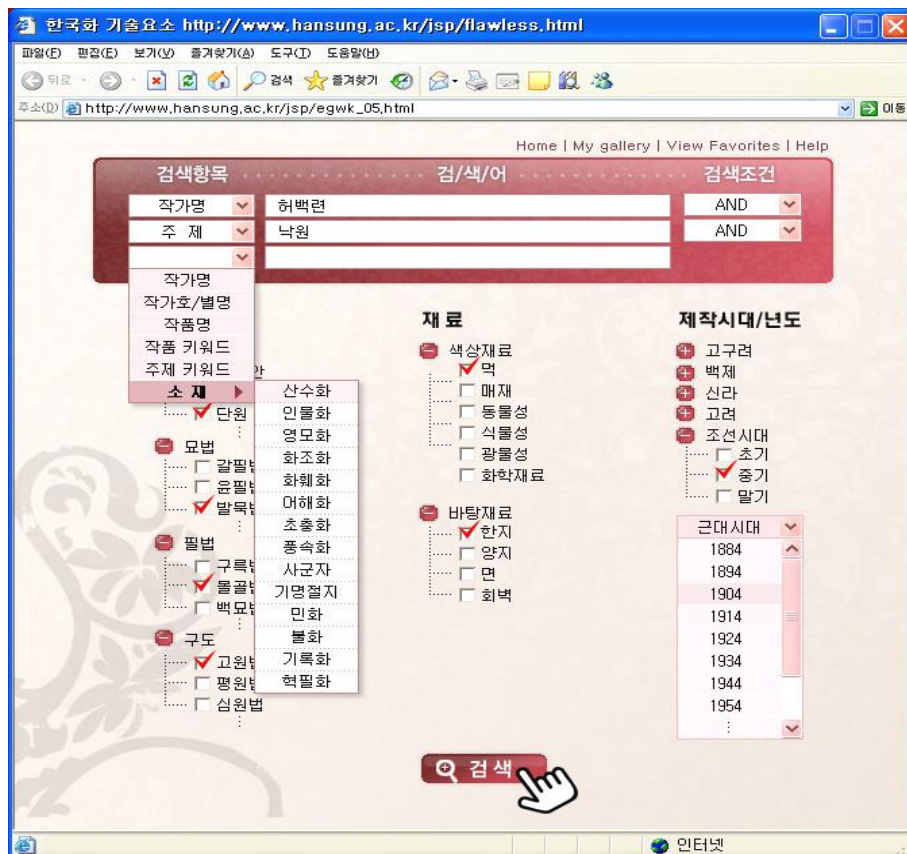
한국화 기술요소 http://www.hansung.ac.kr/jsp/flawless.html

파일(F) 편집(E) 보기(V) 즐겨찾기(A) 도구(T) 도움말(H)

뒤로 검색 즐겨찾기

주소(D) http://www.hansung.ac.kr/jsp/egwk_05.html 이동

Home | My gallery | View Favorites | Help

검색항목 검/색/어 검색조건

작가명 허백련 AND

주 제 낙원 AND

작가명
작가호/별명
작품명
작품 키워드
주제 키워드
소 재

산수화
인물화
영모화
화조화
화훼화
어해화
초충화
풍속화
사군자
기명절지
민화
불화
기록화
혁필화

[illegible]
단원
묘법
갈필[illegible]
윤필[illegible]
발묵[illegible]
필법
구륵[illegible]
몰골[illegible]
백묘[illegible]
구도
고원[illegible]
평원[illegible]
심원법

재 료
색상재료
먹
매재
동물성
식물성
광물성
화학재료
바탕재료
한지
양지
면
회벽

제작시대/년도
고구려
백제
신라
고려
조선시대
초기
중기
말기

근대시대
1884
1894
1904
1914
1924
1934
1944
1954

검 색

인터넷